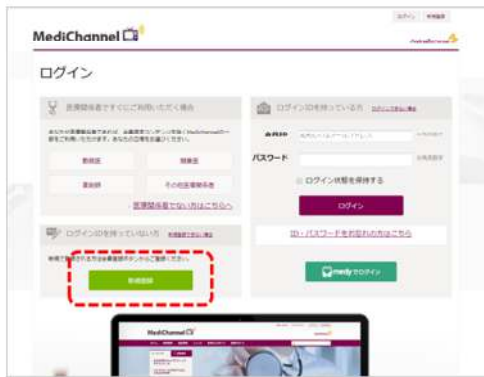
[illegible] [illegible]

MediChannel

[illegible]

ログイン

医療関係者ですぐにご利用いただく場合

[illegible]

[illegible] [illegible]

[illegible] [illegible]

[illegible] その他医療関係者

医療関係者でない方はこちらへ

ログインIDを持っていない方 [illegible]

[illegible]

新規登録

ログインIDを持っている方 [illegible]

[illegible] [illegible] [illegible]

パスワード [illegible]

ログイン状態を保持する

ログイン

ID・パスワードをお忘れの方はこちら

medyでログイン

MediChannel